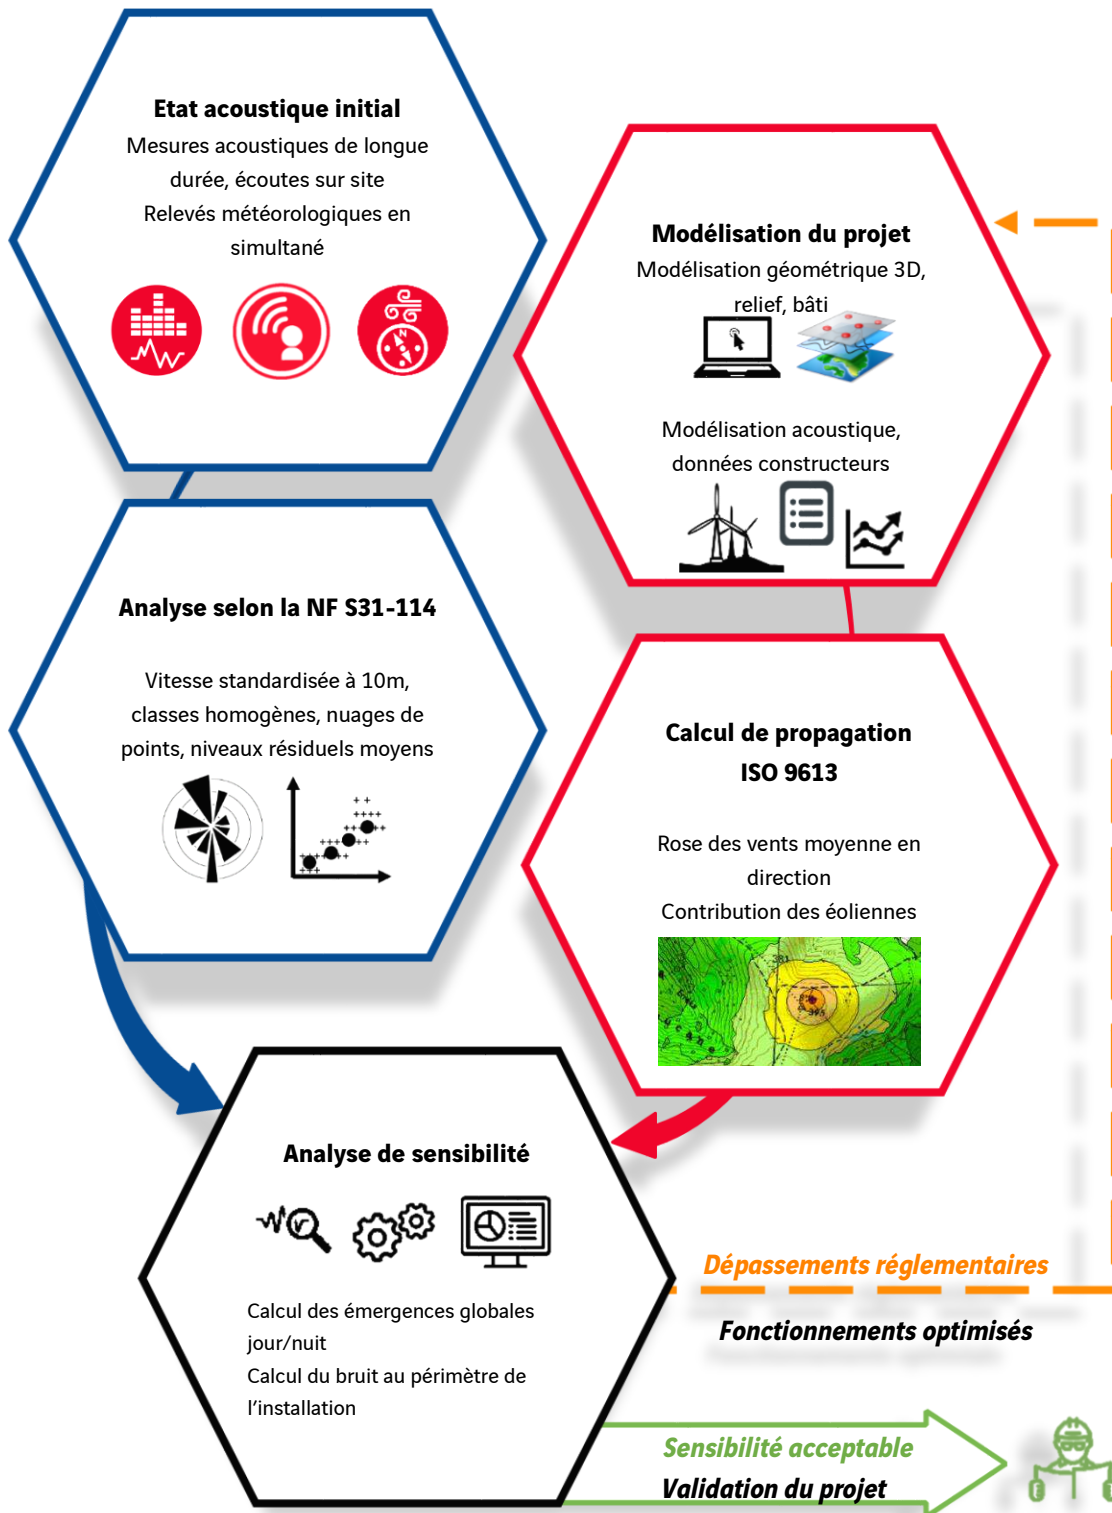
**Etat acoustique initial**
Mesures acoustiques de longue durée, écoutes sur site
Relevés météorologiques en simultané

**Modélisation du projet**
Modélisation géométrique 3D, relief, bâti

Modélisation acoustique, données constructeurs

**Analyse selon la NF S31-114**

Vitesse standardisée à 10m, classes homogènes, nuages de points, niveaux résiduels moyens

**Calcul de propagation ISO 9613**

Rose des vents moyenne en direction
Contribution des éoliennes

**Analyse de sensibilité**

Calcul des émergences globales jour/nuit
Calcul du bruit au périmètre de l'installation

*Dépassements réglementaires*

*Fonctionnements optimisés*

*Sensibilité acceptable*
*Validation du projet*